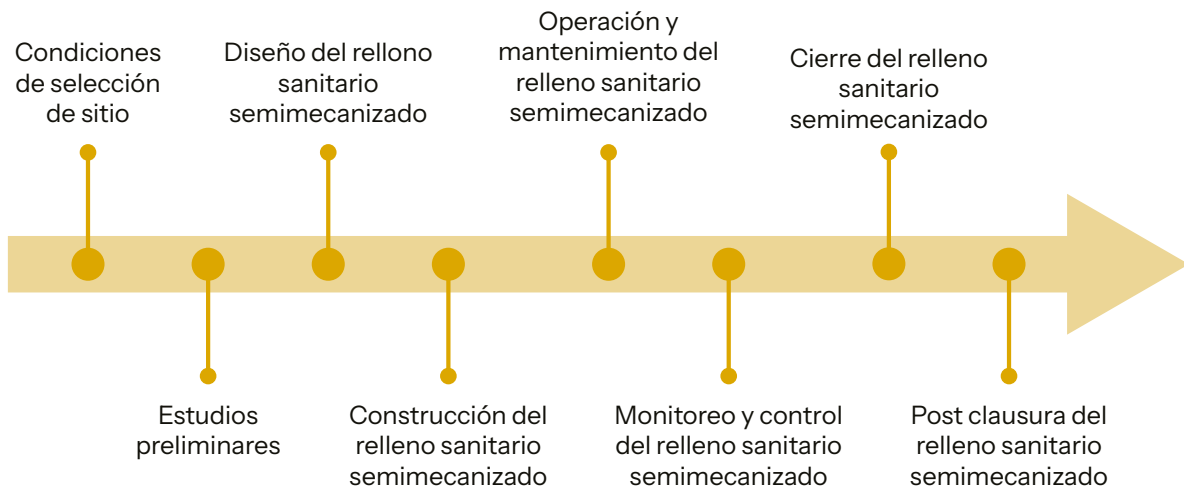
Condiciones de selección de sitio

Estudios preliminares

Diseño del rellono sanitario semimecanizado

Construcción del relleno sanitario semimecanizado

Operación y mantenimiento del relleno sanitario semimecanizado

Monitoreo y control del relleno sanitario semimecanizado

Cierre del relleno sanitario semimecanizado

Post clausura del relleno sanitario semimecanizado